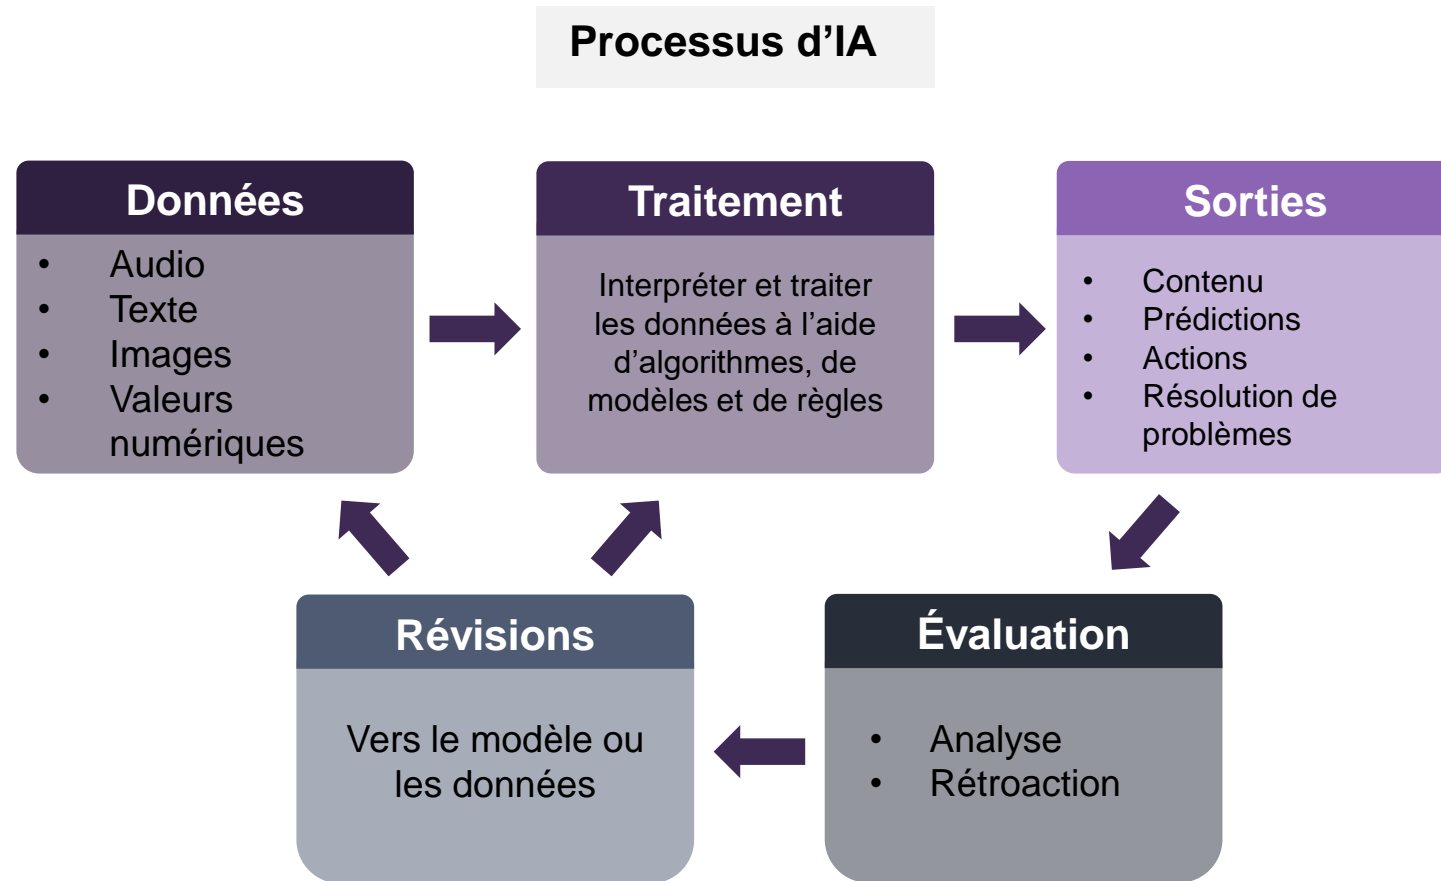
Processus d’IA

Données
- Audio
- Texte
- Images
- Valeurs numériques

Traitement
Interpréter et traiter les données à l’aide d’algorithmes, de modèles et de règles

Sorties
- Contenu
- Prédictions
- Actions
- Résolution de problèmes

Révisions
Vers le modèle ou les données

Évaluation
- Analyse
- Rétroaction